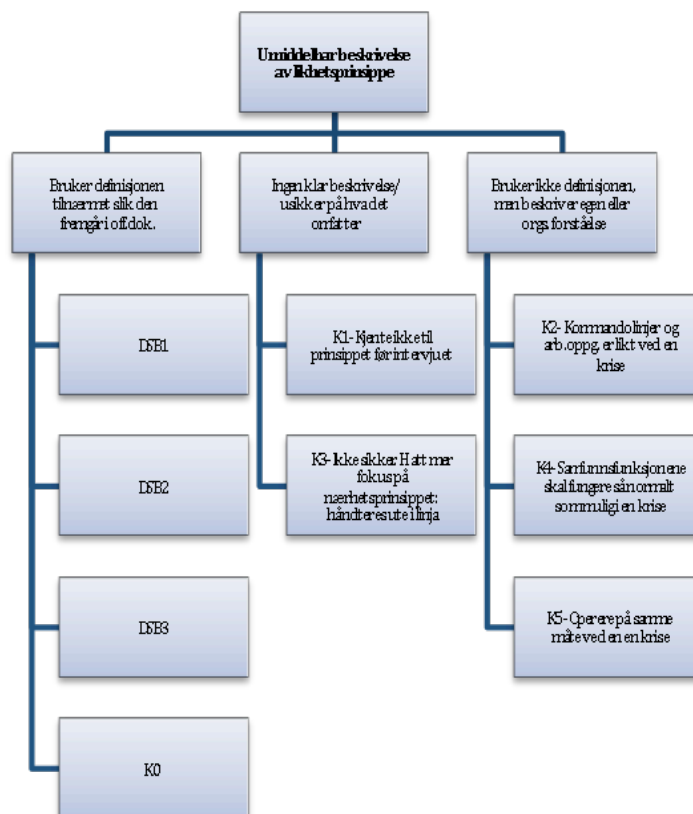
Umiddelbar beskrivelse av likhetsprinsippe

Bruker definisjonen tilnærmet slik den fremgår i off.dok.

DSB1

DSB2

DSB3

K0

Ingen klar beskrivelse/ usikker på hva det omfatter

K1- Kjente ikke til prinsippet før intervjuet

K3- Ikke sikker. Hatt mer fokus på nærhetsprinsippet: håndteres ute i linja

Bruker ikke definisjonen, men beskriver egen eller orgs forståelse

K2- Kommandolinjer og arb.oppg. er likt ved en krise

K4- Samfunnsfunksjonene skal fungere så normalt som mulig i en krise

K5- Operere på samme måte ved en en krise